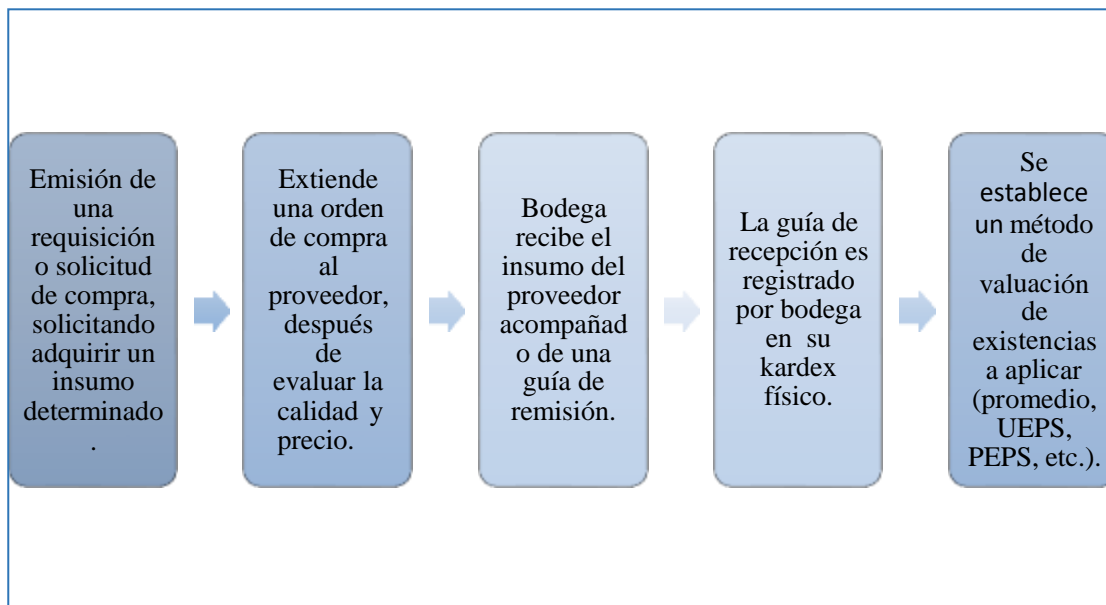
Emisión de una requisición o solicitud de compra, solicitando adquirir un insumo determinado.

Extiende una orden de compra al proveedor, después de evaluar la calidad y precio.

Bodega recibe el insumo del proveedor acompañado de una guía de remisión.

La guía de recepción es registrado por bodega en su kardex físico.

Se establece un método de valuación de existencias a aplicar (promedio, UEPS, PEPS, etc.).